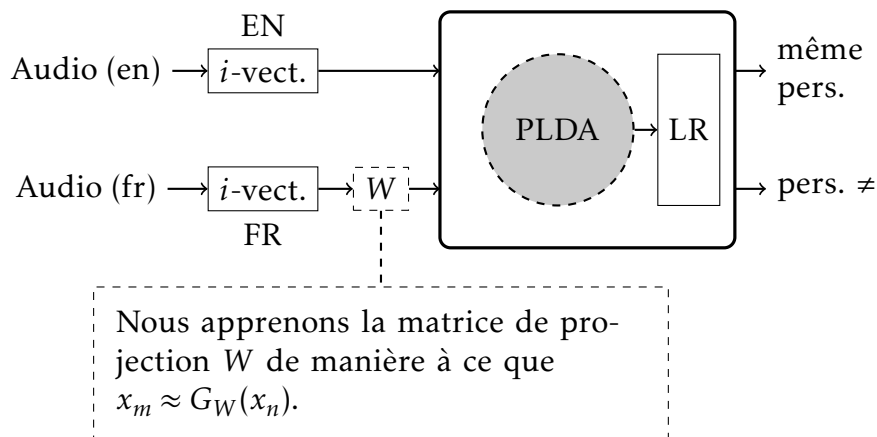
EN

Audio (en) $\rightarrow$ $i$-vect.

Audio (fr) $\rightarrow$ $i$-vect. $W$

FR

PLDA

LR

même pers.

pers. $\neq$

Nous apprenons la matrice de projection $W$ de manière à ce que $x_m \approx G_W(x_n)$.